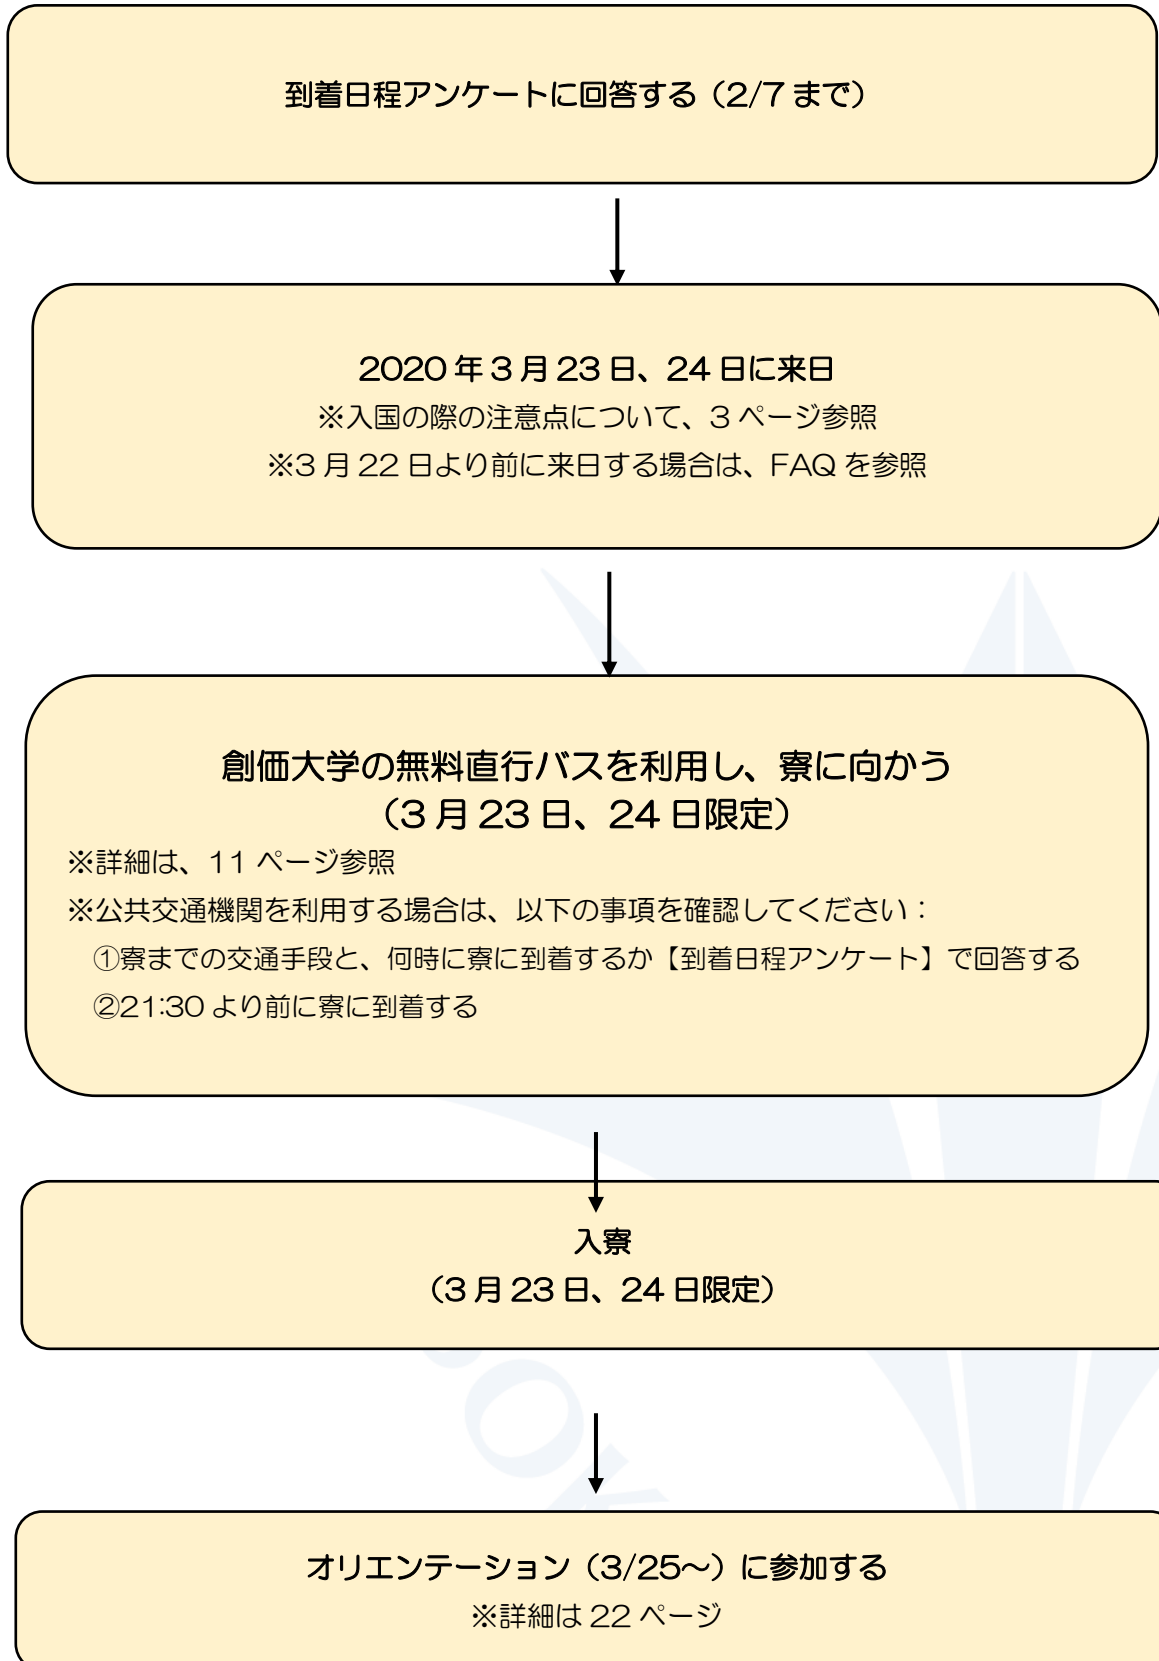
到着日程アンケートに回答する（2/7 まで）

2020 年 3 月 23 日、24 日に来日
※入国の際の注意点について、3 ページ参照
※3 月 22 日より前に来日する場合は、FAQ を参照

創価大学の無料直行バスを利用し、寮に向かう
（3 月 23 日、24 日限定）
※詳細は、11 ページ参照
※公共交通機関を利用する場合は、以下の事項を確認してください：
①寮までの交通手段と、何時に寮に到着するか【到着日程アンケート】で回答する
②21:30 より前に寮に到着する

入寮
（3 月 23 日、24 日限定）

オリエンテーション（3/25～）に参加する
※詳細は 22 ページ